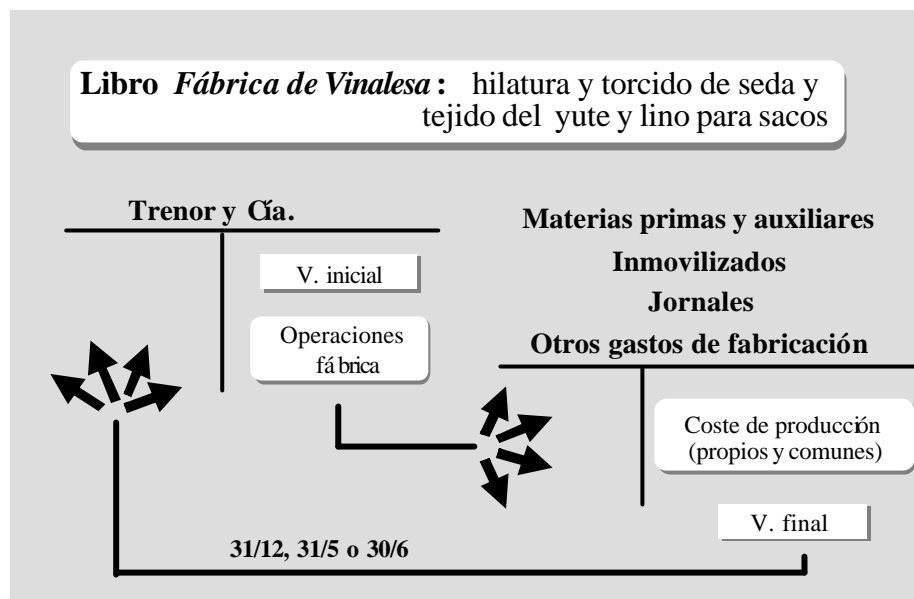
Libro *Fábrica de Vinalesa*: hilatura y torcido de seda y tejido del yute y lino para sacos

Trenor y Cía.

V. inicial

Operaciones fábrica

Materias primas y auxiliares
Inmovilizados
Jornales
Otros gastos de fabricación

Coste de producción (propios y comunes)

V. final

31/12, 31/5 o 30/6